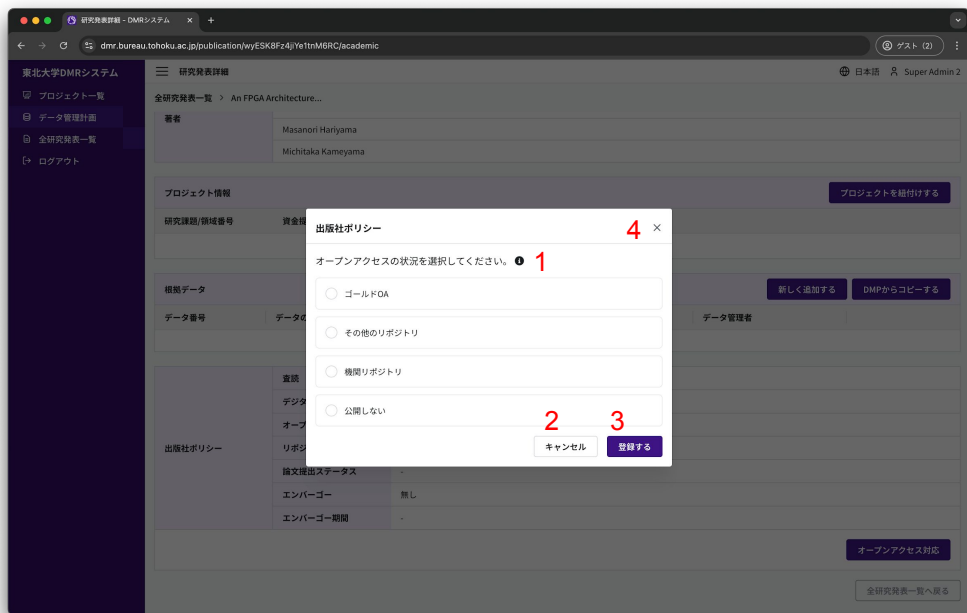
研究発表詳細 - DMRシステム ×
dmr.bureau.tohoku.ac.jp/publication/wyESK8Fz4jiYe1tnM6RC/academic
ゲスト (2)

東北大学DMRシステム
プロジェクト一覧
データ管理計画
全研究発表一覧
ログアウト

研究発表詳細
日本語 Super Admin 2

全研究発表一覧 > An FPGA Architecture...

著者
Masanori Hariyama
Michitaka Kameyama

プロジェクト情報
プロジェクトを紐付けする
研究課題/領域番号
資金

根拠データ
新しく追加する DMPからコピーする
データ番号 データの
データ管理者

出版社ポリシー
査読
デジタ
オープ
リポジ
論文提出ステータス -
エンバーゴー 無し
エンバーゴー期間 -

オープンアクセス対応

全研究発表一覧へ戻る

出版社ポリシー
4 ×
オープンアクセスの状況を選択してください。 1
ゴールドOA
その他のリポジトリ
機関リポジトリ
公開しない
2 3
キャンセル 登録する